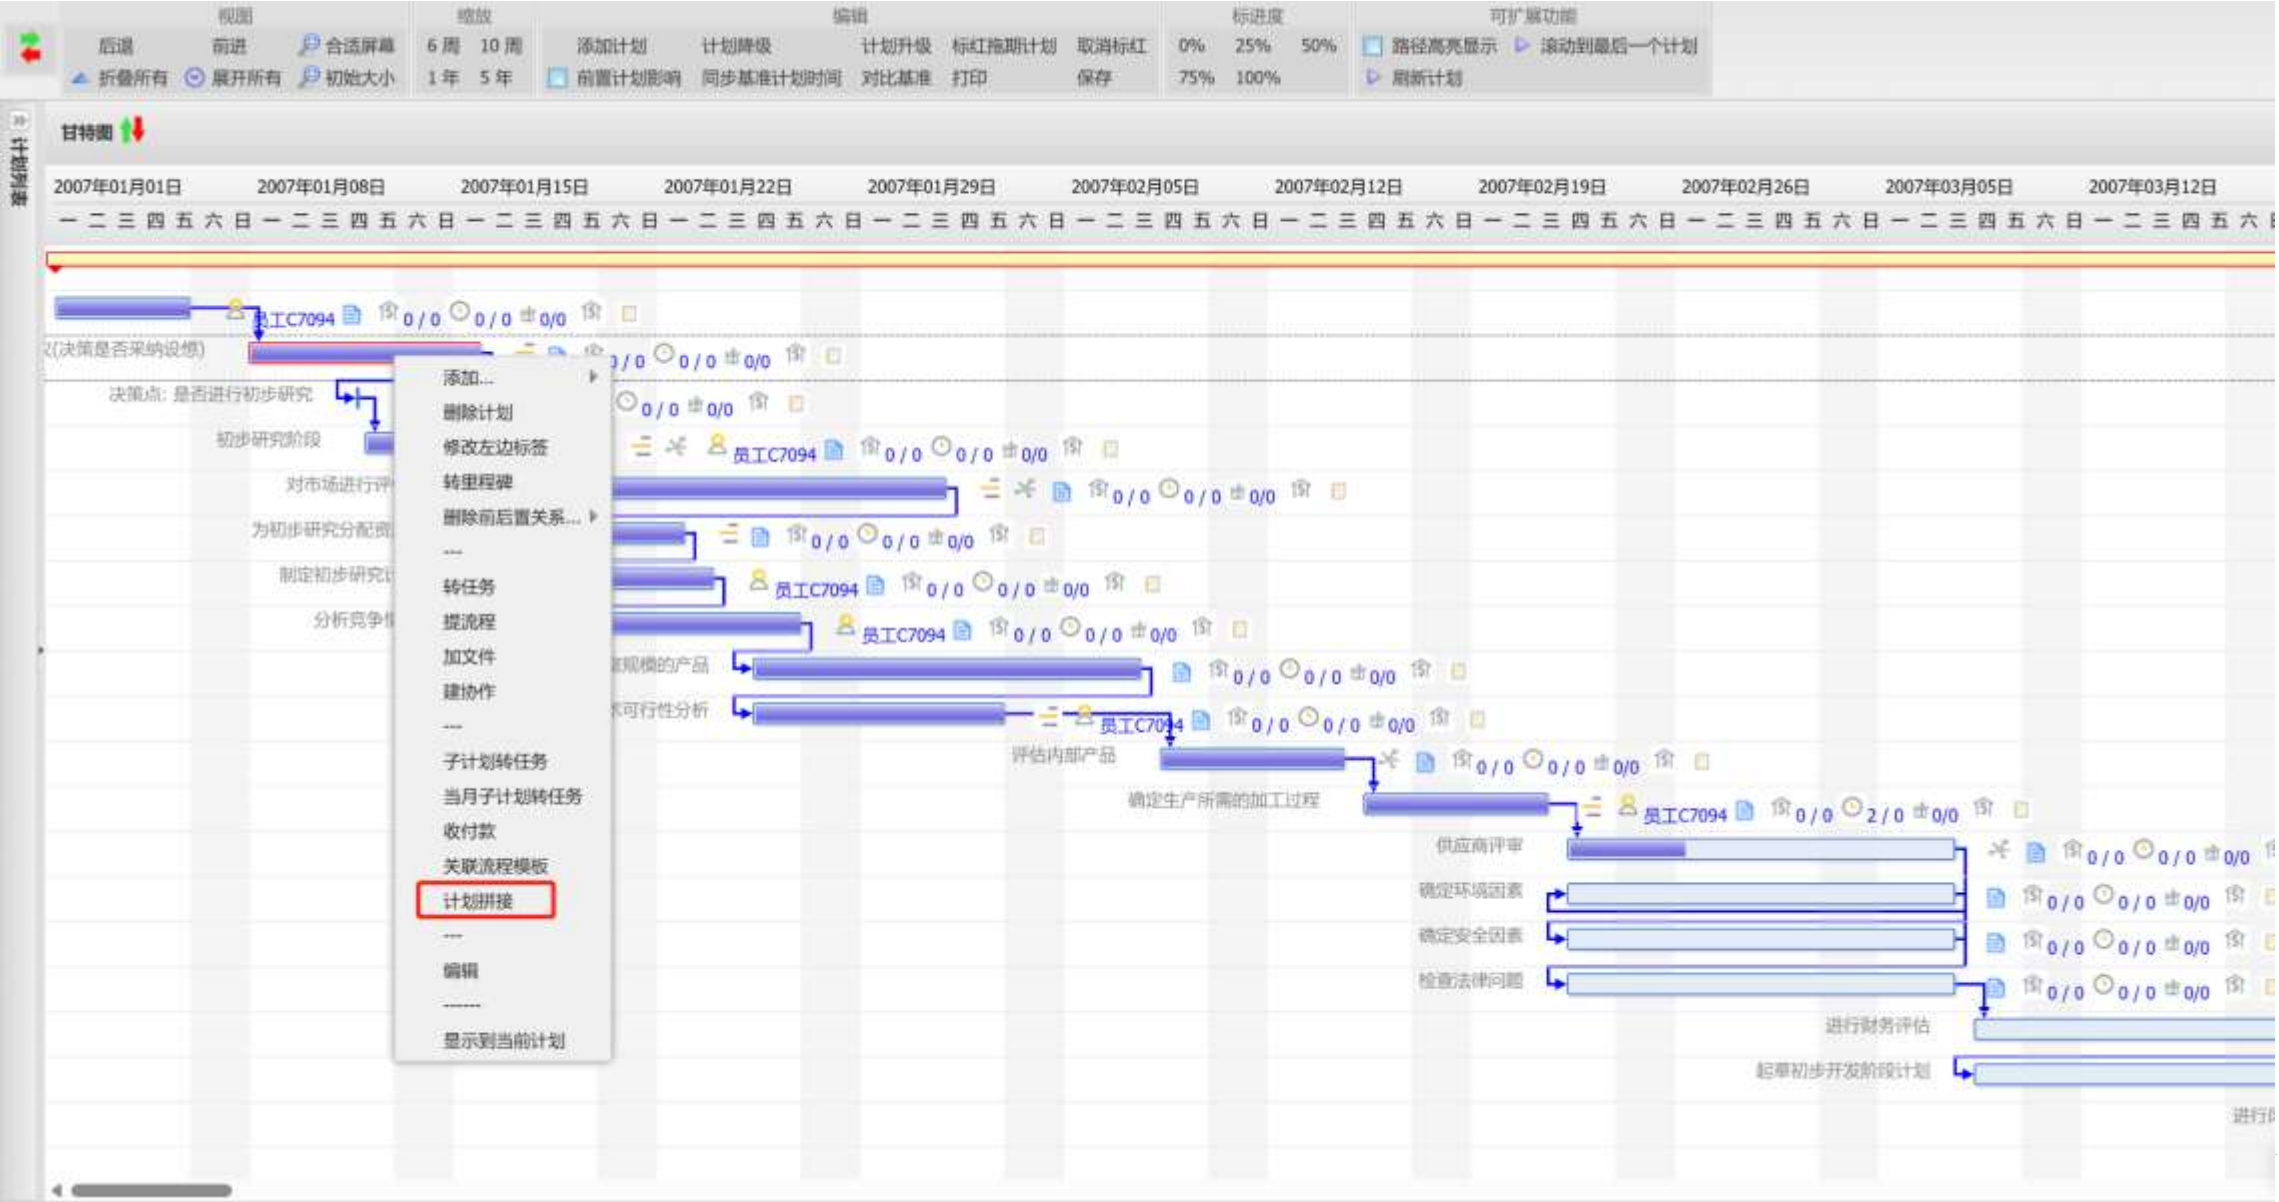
视图
后退 前进 合适屏幕
折叠所有 展开所有 初始大小
缩放
6周 10周
1年 5年
编辑
添加计划 计划降级 计划升级 标红拖期计划 取消标红
前置计划影响 同步基准计划时间 对比基准 打印 保存
标进度
0% 25% 50%
75% 100%
可扩展功能
路径高亮显示 滚动到最后一个计划
刷新计划

计划列表
甘特图

2007年01月01日 2007年01月08日 2007年01月15日 2007年01月22日 2007年01月29日 2007年02月05日 2007年02月12日 2007年02月19日 2007年02月26日 2007年03月05日 2007年03月12日
一 二 三 四 五 六 日 一 二 三 四 五 六 日 一 二 三 四 五 六 日 一 二 三 四 五 六 日 一 二 三 四 五 六 日 一 二 三 四 五 六 日 一 二 三 四 五 六 日 一 二 三 四 五 六 日 一 二 三 四 五 六 日 一 二 三 四 五 六 日 一 二 三 四 五 六

员工C7094 0 / 0 0 / 0 0/0
(决策是否采纳设想) 0 / 0 0 / 0 0/0
决策点: 是否进行初步研究 0 / 0 0/0
初步研究阶段 员工C7094 0 / 0 0 / 0 0/0
对市场进行评 0 / 0 0 / 0 0/0
为初步研究分配资 0 / 0 0 / 0 0/0
制定初步研究 员工C7094 0 / 0 0 / 0 0/0
分析竞争 员工C7094 0 / 0 0 / 0 0/0
规模的产品 0 / 0 0 / 0 0/0
可行性分析 员工C7094 0 / 0 0 / 0 0/0
评估内部产品 0 / 0 0 / 0 0/0
确定生产所需的加工过程 员工C7094 0 / 0 2 / 0 0/0
供应商评审 0 / 0 0 / 0 0/0
确定环境因素 0 / 0 0 / 0 0/0
确定安全因素 0 / 0 0 / 0 0/0
检查法律问题 0 / 0 0 / 0 0/0
进行财务评估
起草初步开发阶段计划
进行

添加...
删除计划
修改左边标签
转里程碑
删除前后置关系...
---
转任务
提流程
加文件
建协作
---
子计划转任务
当月子计划转任务
收付款
关联流程模板
计划拼接
---
编辑
------
显示到当前计划